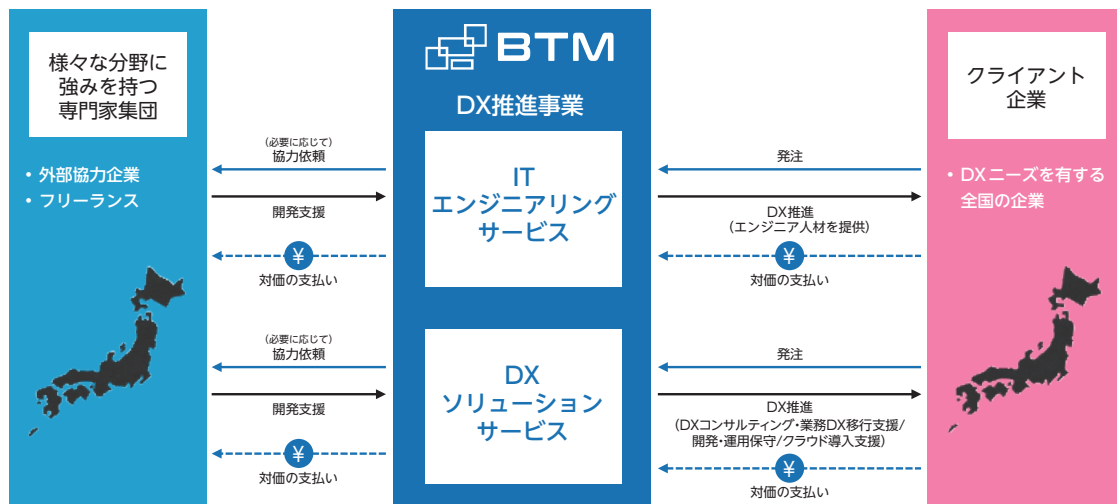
様々な分野に強みを持つ専門家集団

• 外部協力企業
• フリーランス

BTM

DX推進事業

IT
エンジニアリング
サービス

DX
ソリューション
サービス

クライアント
企業

• DXニーズを有する全国の企業

（必要に応じて）
協力依頼

開発支援

¥
対価の支払い

（必要に応じて）
協力依頼

開発支援

¥
対価の支払い

発注

DX推進
（エンジニア人材を提供）

¥
対価の支払い

発注

DX推進
（DXコンサルティング・業務DX移行支援/開発・運用保守/クラウド導入支援）

¥
対価の支払い